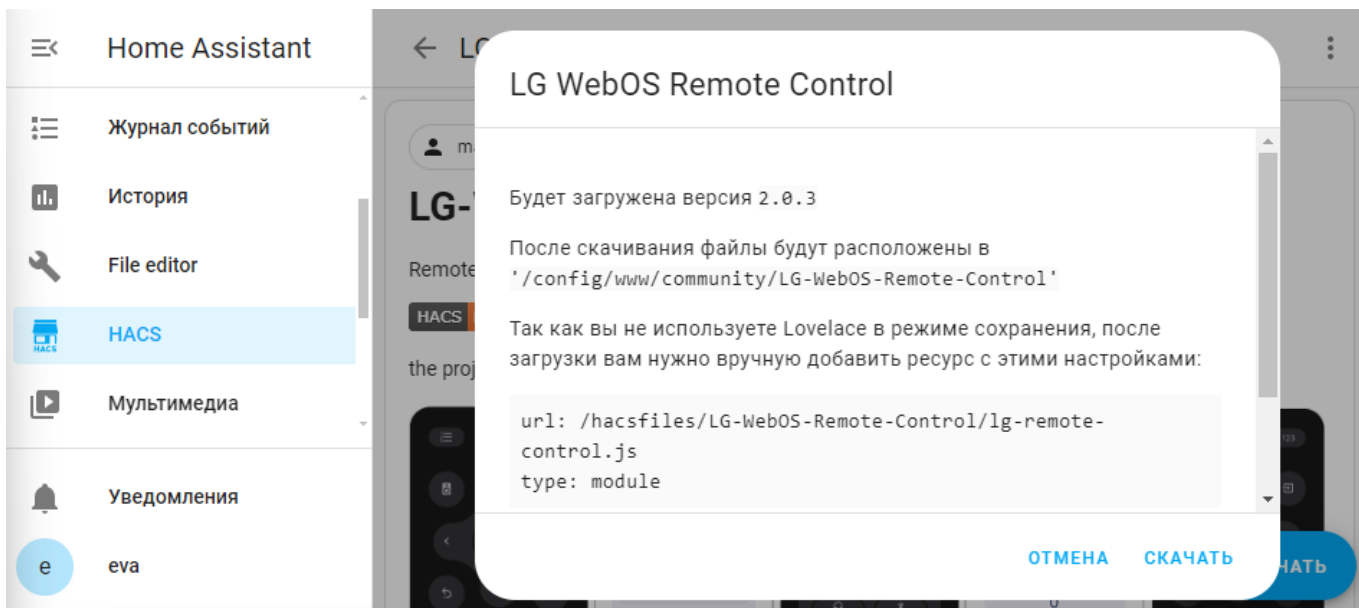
Home Assistant

Журнал событий

История

File editor

HACS

Мультимедиа

Уведомления

e eva

LG

LG-

Remote

HACS

the proj

LG WebOS Remote Control

Будет загружена версия 2.0.3

После скачивания файлы будут расположены в '/config/www/community/LG-WebOS-Remote-Control'

Так как вы не используете Lovelace в режиме сохранения, после загрузки вам нужно вручную добавить ресурс с этими настройками:

url: /hacsfiles/LG-WebOS-Remote-Control/lg-remote-control.js
type: module

ОТМЕНА СКАЧАТЬ

ЧАТЬ